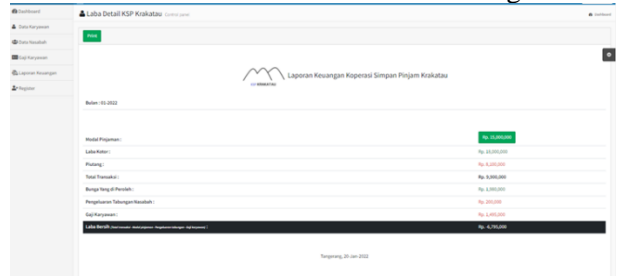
Dashboard
Data Karyawan
Data Nasabah
Gaji Karyawan
Laporan Keuangan
Register

Laba Detail KSP Krakatau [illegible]
Dashboard

Print

KSP KRAKATAU
Laporan Keuangan Koperasi Simpan Pinjam Krakatau

Bulan : 01-2022

| | |
|---|---|
| Modal Pinjaman : | Rp. 15,000,000 |
| Laba Kotor : | Rp. 10,000,000 |
| Piutang : | Rp. 8,100,000 |
| Total Transaksi : | Rp. 8,900,000 |
| Bunga Yang di Peroleh : | Rp. 1,080,000 |
| Pengeluaran Tabungan Nasabah : | Rp. 200,000 |
| Gaji Karyawan : | Rp. 1,495,000 |
| Laba Bersih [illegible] | Rp. -6,795,000 |

Tangerang, 20-Jan-2022